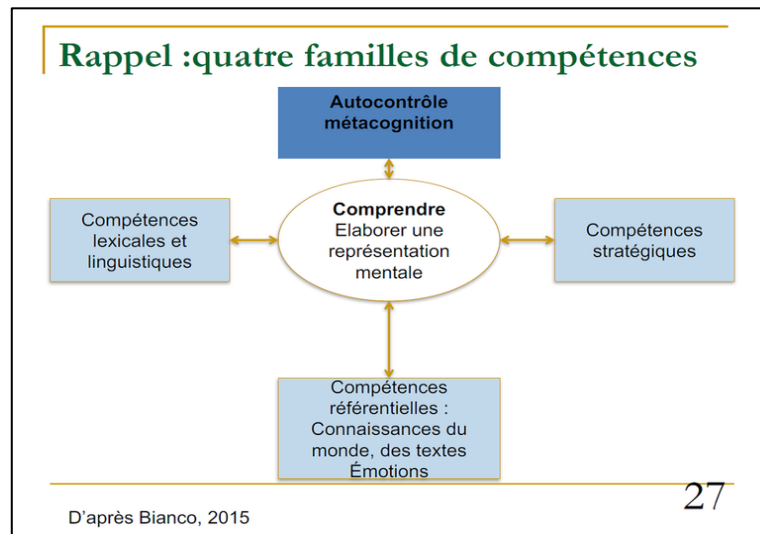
Rappel :quatre familles de compétences

Autocontrôle métacognition

Compétences lexicales et linguistiques

Comprendre
Elaborer une représentation mentale

Compétences stratégiques

Compétences référentielles : Connaissances du monde, des textes Émotions

27

D'après Bianco, 2015